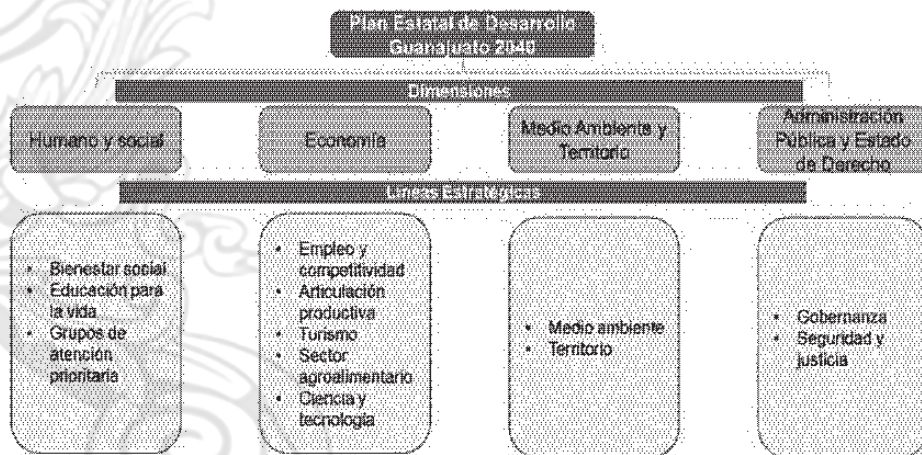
Plan Estatal de Desarrollo Guanajuato 2040

Dimensiones

Humano y social

Economía

Medio Ambiente y Territorio

Administración Pública y Estado de Derecho

Líneas Estratégicas

- Bienestar social
- Educación para la vida
- Grupos de atención prioritaria

- Empleo y competitividad
- Articulación productiva
- Turismo
- Sector agroalimentario
- Ciencia y tecnología

- Medio ambiente
- Territorio

- Gobernanza
- Seguridad y justicia